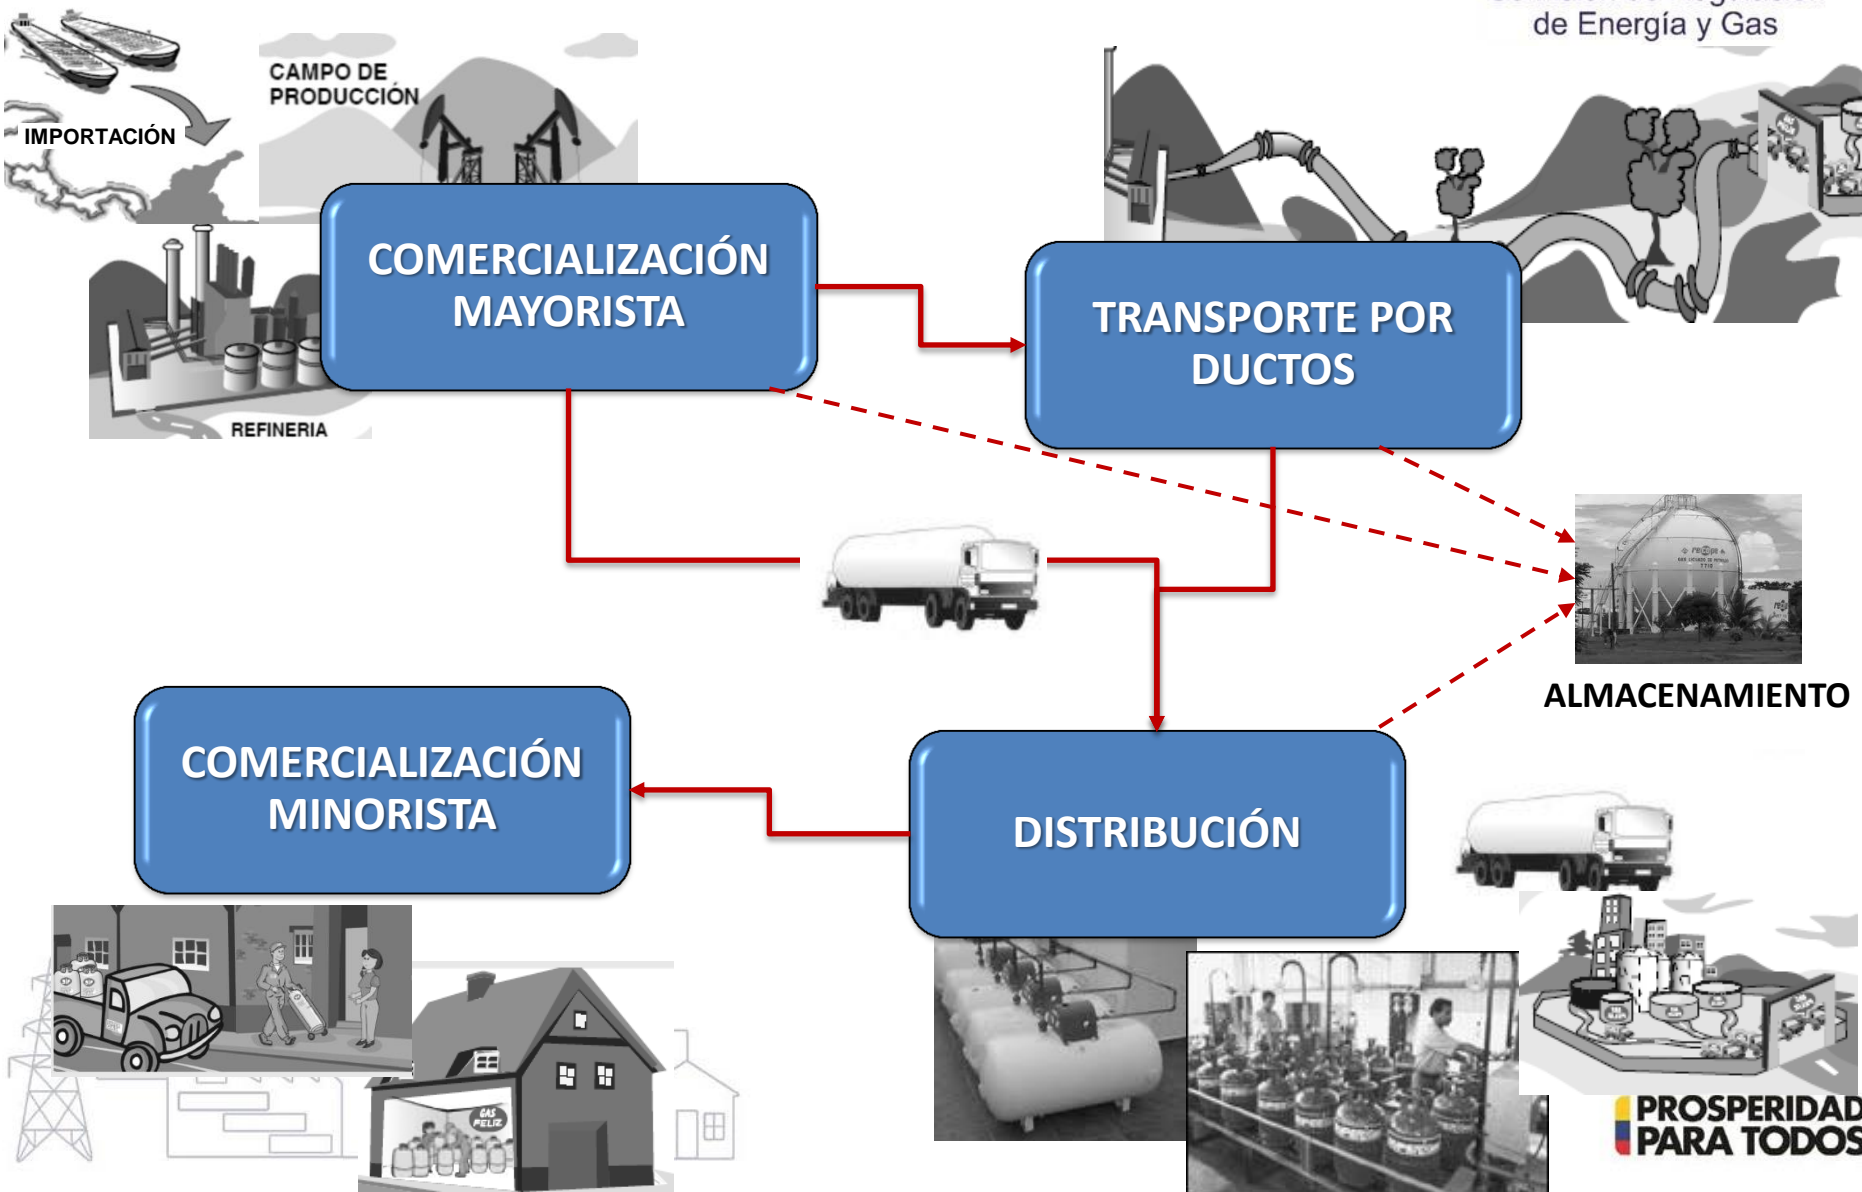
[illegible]
de Energía y Gas

IMPORTACIÓN

CAMPO DE PRODUCCIÓN

REFINERIA

COMERCIALIZACIÓN MAYORISTA

TRANSPORTE POR DUCTOS

ALMACENAMIENTO

COMERCIALIZACIÓN MINORISTA

DISTRIBUCIÓN

GAS FELIZ

PROSPERIDAD PARA TODOS